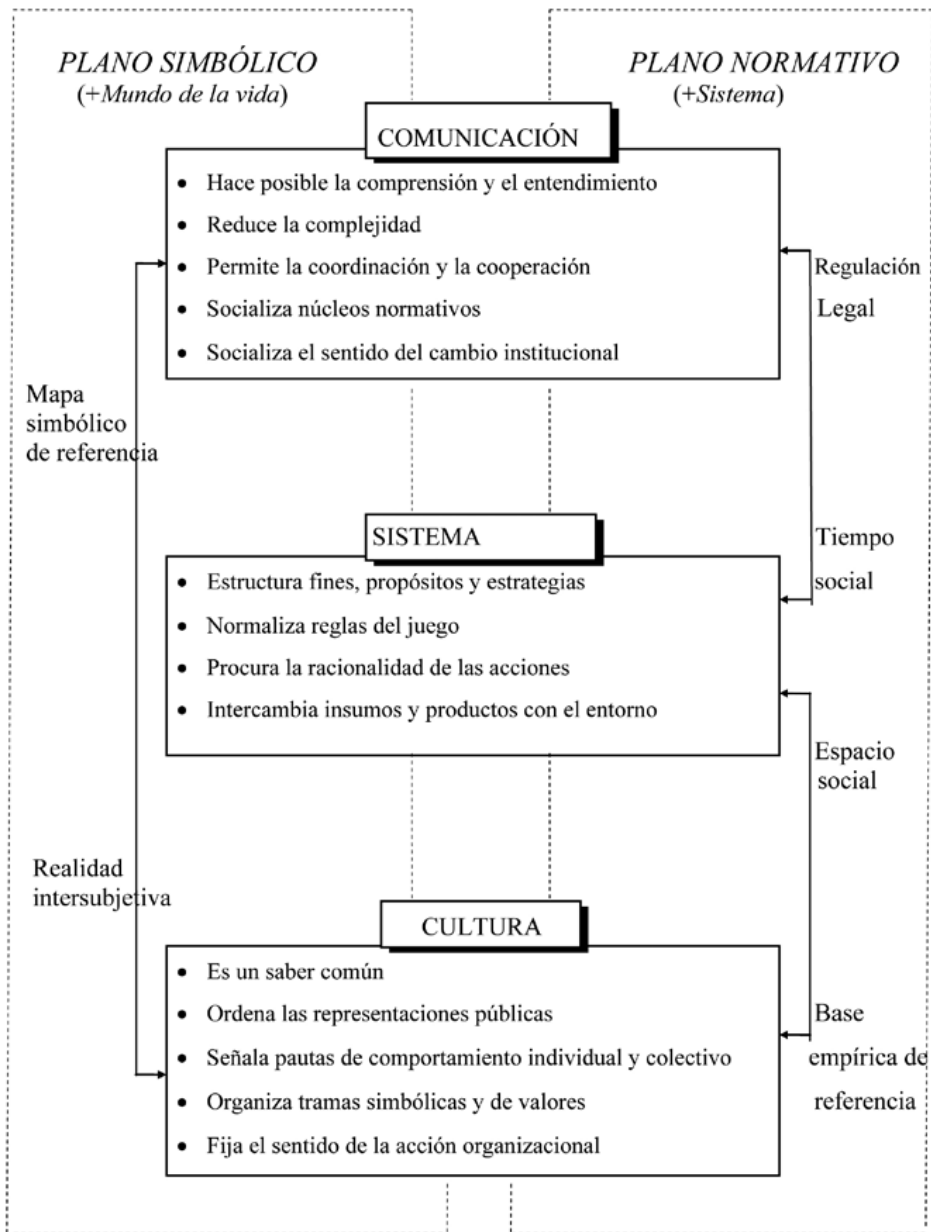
PLANO SIMBÓLICO
(+Mundo de la vida)

PLANO NORMATIVO
(+Sistema)

COMUNICACIÓN

- Hace posible la comprensión y el entendimiento
- Reduce la complejidad
- Permite la coordinación y la cooperación
- Socializa núcleos normativos
- Socializa el sentido del cambio institucional

Regulación Legal

Mapa simbólico de referencia

SISTEMA

Tiempo social

- Estructura fines, propósitos y estrategias
- Normaliza reglas del juego
- Procura la racionalidad de las acciones
- Intercambia insumos y productos con el entorno

Espacio social

Realidad intersubjetiva

CULTURA

- Es un saber común
- Ordena las representaciones públicas
- Señala pautas de comportamiento individual y colectivo
- Organiza tramas simbólicas y de valores
- Fija el sentido de la acción organizacional

Base empírica de referencia